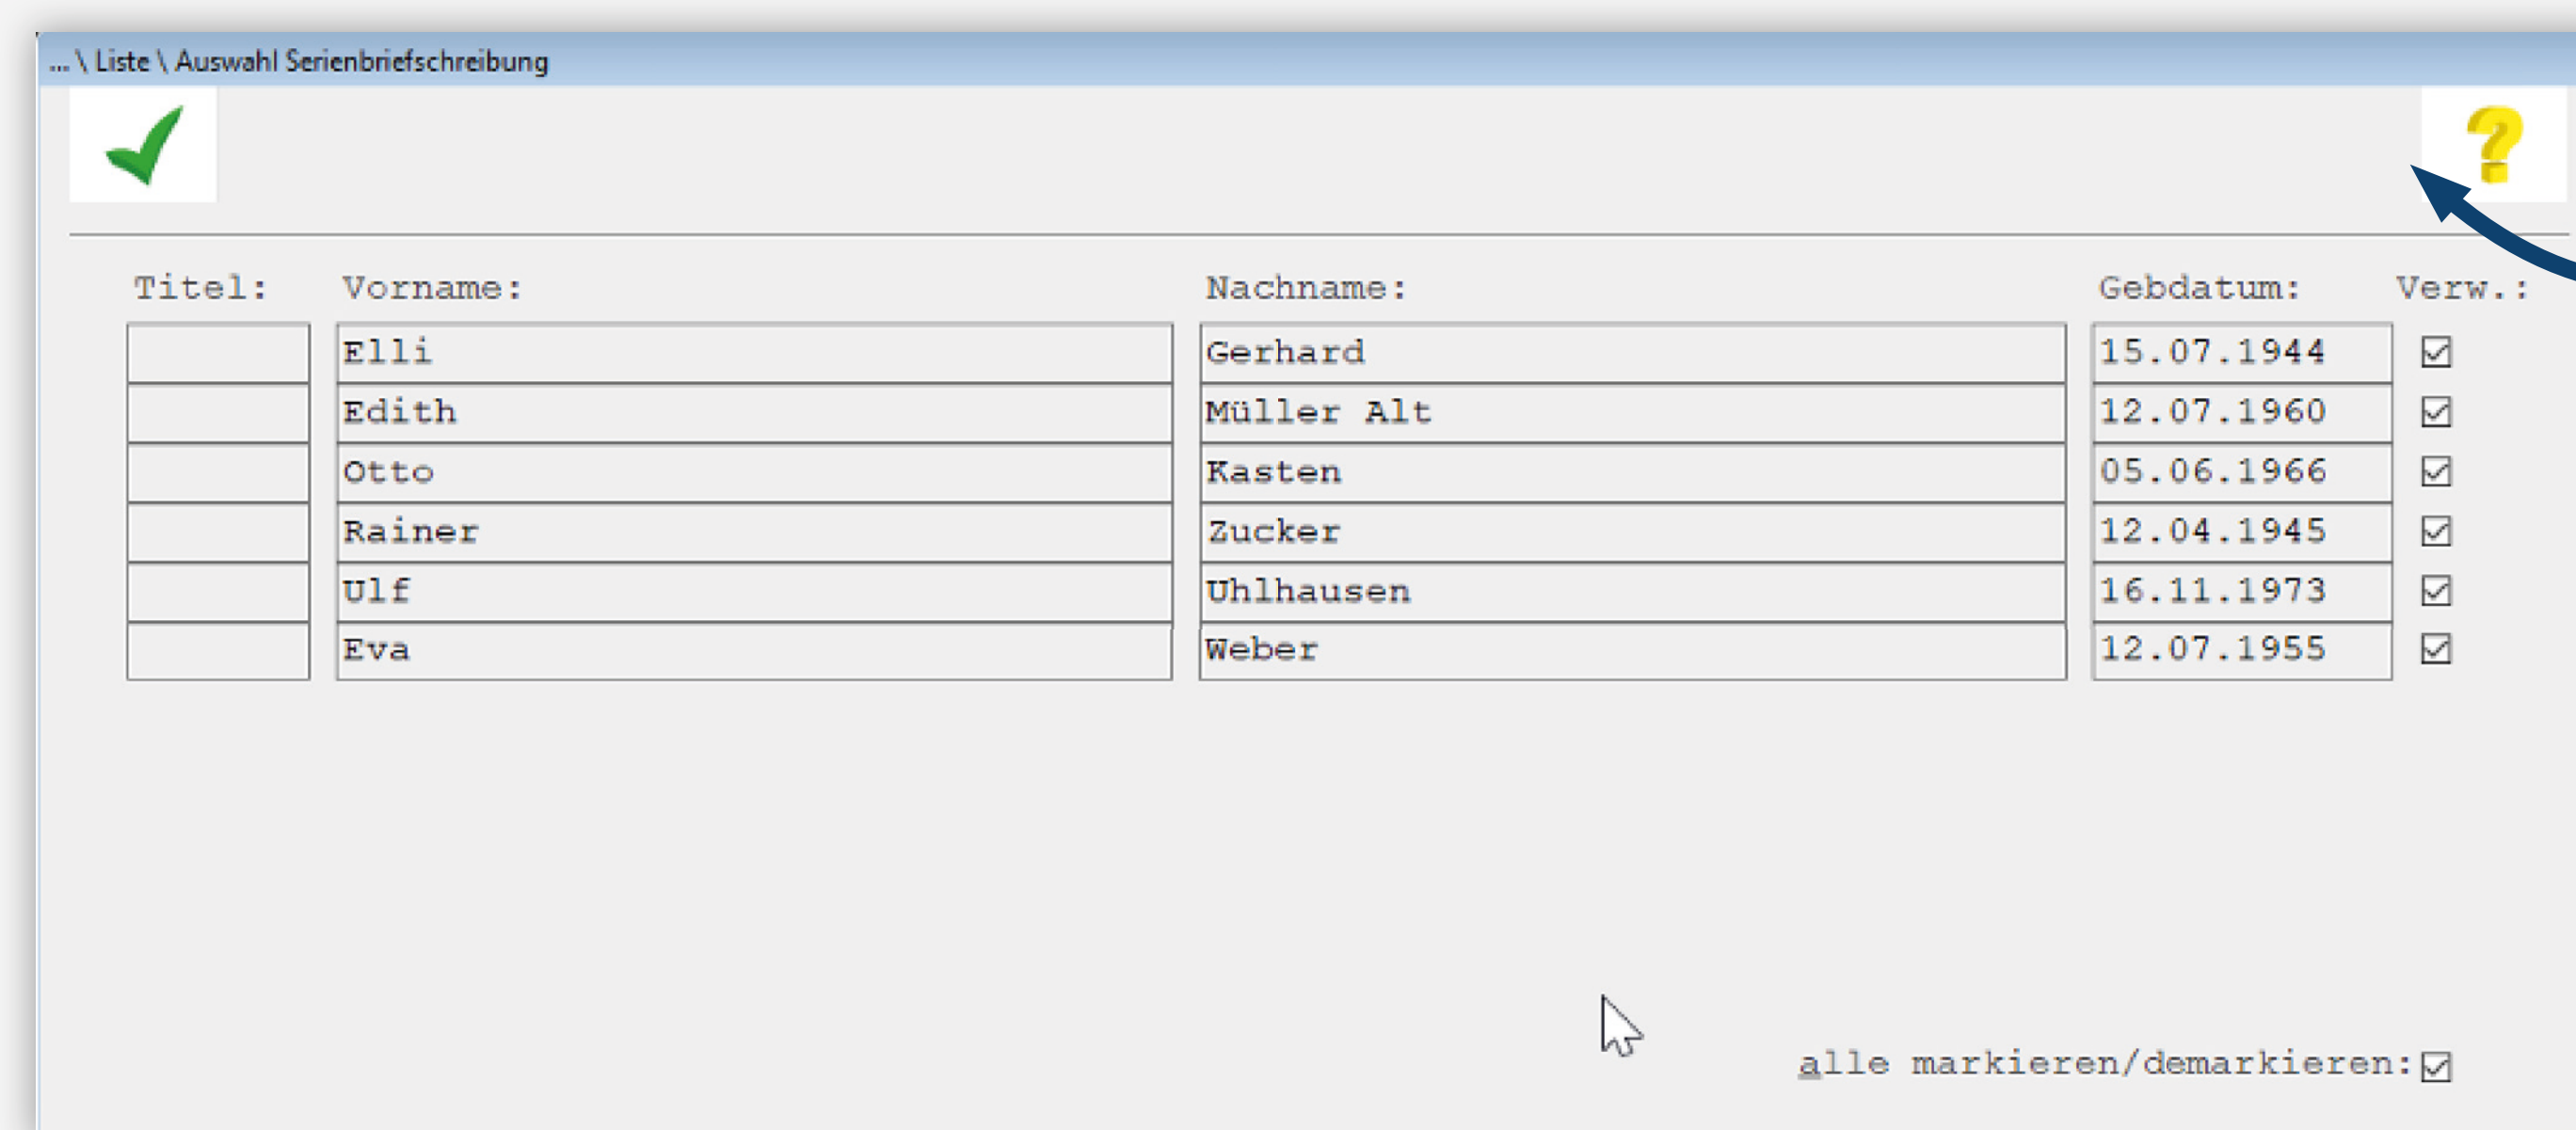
...\ Liste \ Auswahl Serienbriefschreibung

?

| Titel: | Vorname: | Nachname: | Gebdatum: | Verw.: |
|---|---|---|---|---|
| | Elli | Gerhard | 15.07.1944 | ☑ |
| | Edith | Müller Alt | 12.07.1960 | ☑ |
| | Otto | Kasten | 05.06.1966 | ☑ |
| | Rainer | Zucker | 12.04.1945 | ☑ |
| | Ulf | Uhlhausen | 16.11.1973 | ☑ |
| | Eva | Weber | 12.07.1955 | ☑ |

alle markieren/demarkieren: ☑